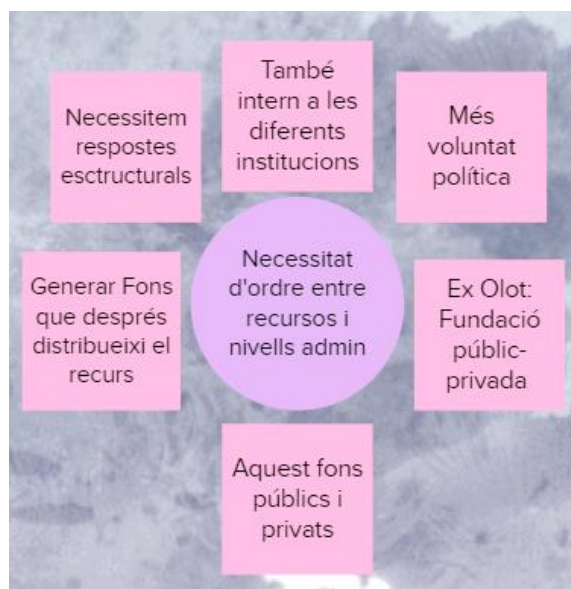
Necessitem respostes esctructurals

També intern a les diferents institucions

Més voluntat política

Generar Fons que després distribueixi el recurs

Necessitat d'ordre entre recursos i nivells admin

Ex Olot: Fundació públic-privada

Aquest fons públics i privats